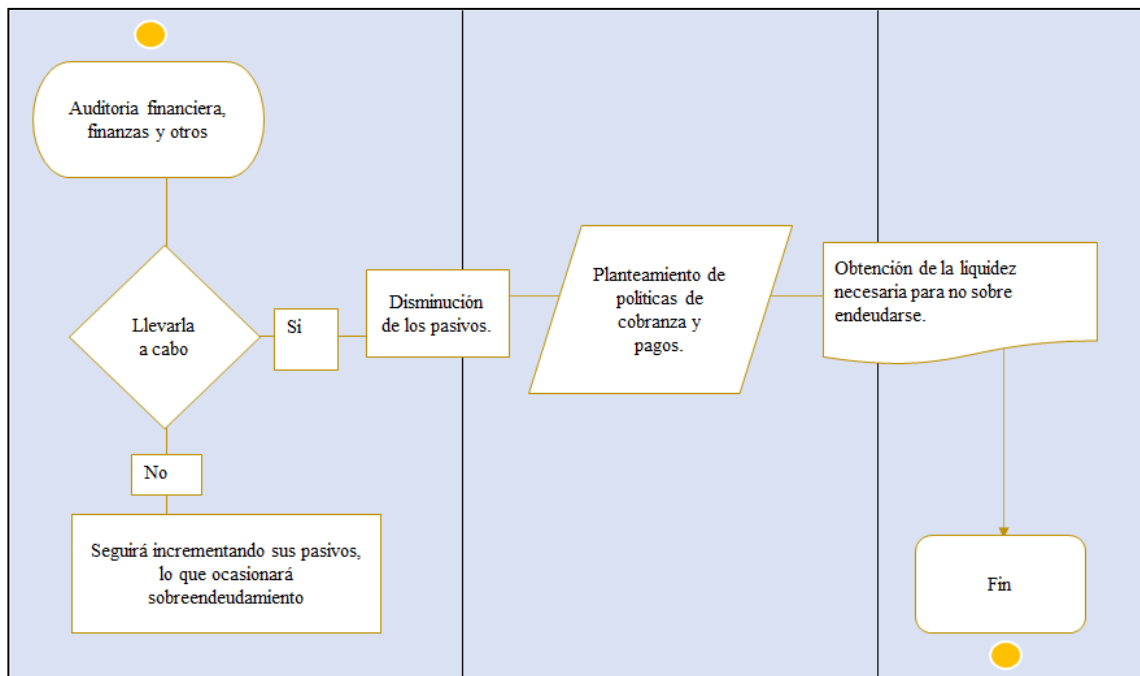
Auditoria financiera, finanzas y otros

Llevarla a cabo

Si

Disminución de los pasivos.

Planteamiento de politicas de cobranza y pagos.

Obtención de la liquidez necesaria para no sobre endeudarse.

No

Seguirá incrementando sus pasivos, lo que ocasionará sobreendeudamiento

Fin